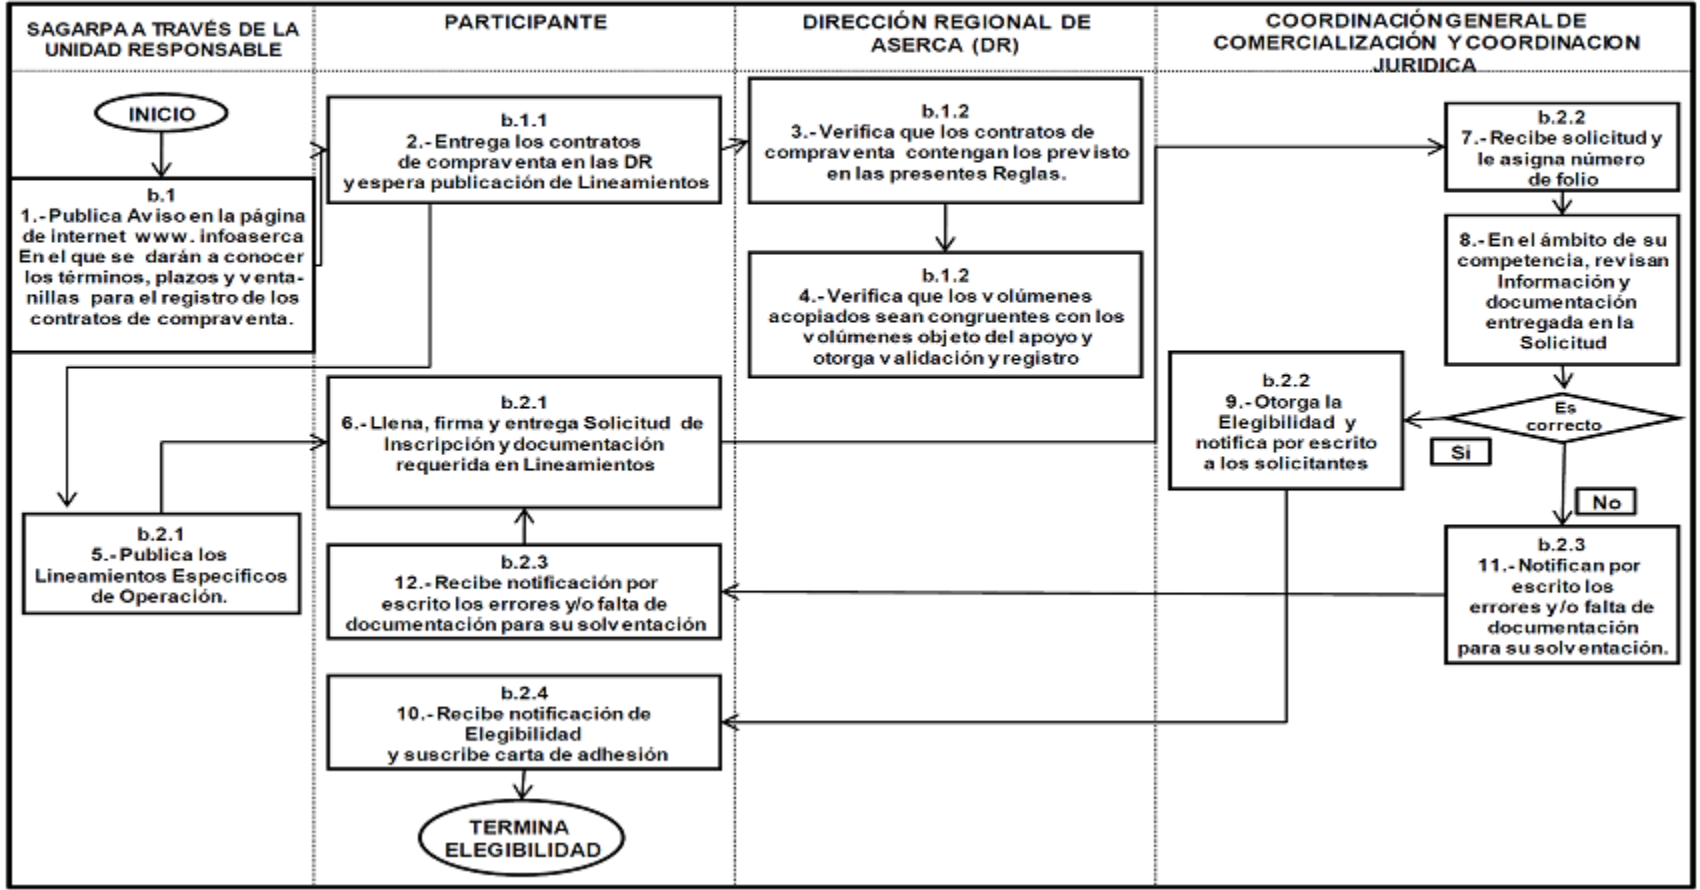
SAGARPA A TRAVÉS DE LA UNIDAD RESPONSABLE

PARTICIPANTE

DIRECCIÓN REGIONAL DE ASERCA (DR)

COORDINACIÓN GENERAL DE COMERCIALIZACIÓN Y COORDINACION JURIDICA

INICIO

b.1
1.- Publica Aviso en la página de internet www. infoaserca En el que se darán a conocer los términos, plazos y ventanillas para el registro de los contratos de compraventa.

b.1.1
2.- Entrega los contratos de compraventa en las DR y espera publicación de Lineamientos

b.1.2
3.- Verifica que los contratos de compraventa contengan los previsto en las presentes Reglas.

b.2.2
7.- Recibe solicitud y le asigna número de folio

b.1.2
4.- Verifica que los volúmenes acopiados sean congruentes con los volúmenes objeto del apoyo y otorga validación y registro

8.- En el ámbito de su competencia, revisan Información y documentación entregada en la Solicitud

b.2.1
6.- Llena, firma y entrega Solicitud de Inscripción y documentación requerida en Lineamientos

b.2.2
9.- Otorga la Elegibilidad y notifica por escrito a los solicitantes

Es correcto

Si

No

b.2.1
5.- Publica los Lineamientos Especificos de Operación.

b.2.3
12.- Recibe notificación por escrito los errores y/o falta de documentación para su solventación

b.2.3
11.- Notifican por escrito los errores y/o falta de documentación para su solventación.

b.2.4
10.- Recibe notificación de Elegibilidad y suscribe carta de adhesión

TERMINA ELEGIBILIDAD